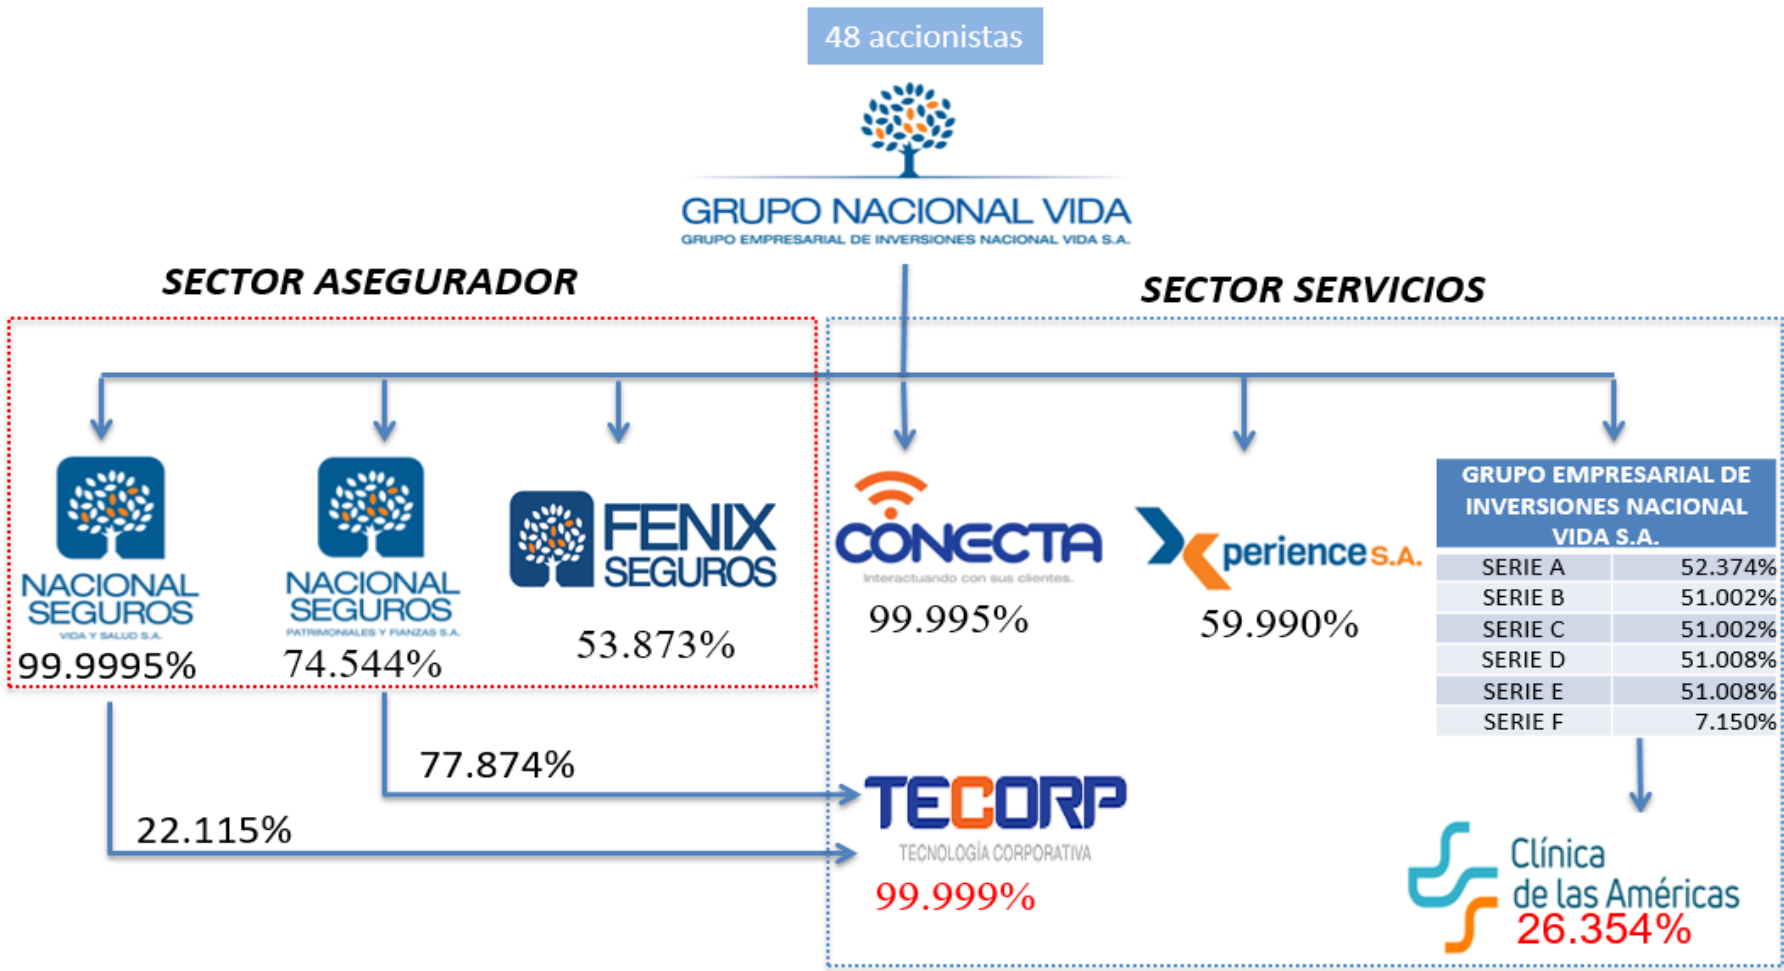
48 accionistas

GRUPO NACIONAL VIDA
GRUPO EMPRESARIAL DE INVERSIONES NACIONAL VIDA S.A.

SECTOR ASEGURADOR

SECTOR SERVICIOS

NACIONAL SEGUROS
VIDA Y SALUD S.A.
99.9995%

NACIONAL SEGUROS
PATRIMONIALES Y FIANZAS S.A.
74.544%

FENIX SEGUROS
53.873%

CONECTA
Interactuando con sus clientes.
99.995%

Xperience S.A.
59.990%

GRUPO EMPRESARIAL DE INVERSIONES NACIONAL VIDA S.A.

| SERIE A | 52.374% |
|---|---|
| SERIE B | 51.002% |
| SERIE C | 51.002% |
| SERIE D | 51.008% |
| SERIE E | 51.008% |
| SERIE F | 7.150% |

77.874%

22.115%

TECORP
TECNOLOGÍA CORPORATIVA
99.999%

Clínica de las Américas
26.354%